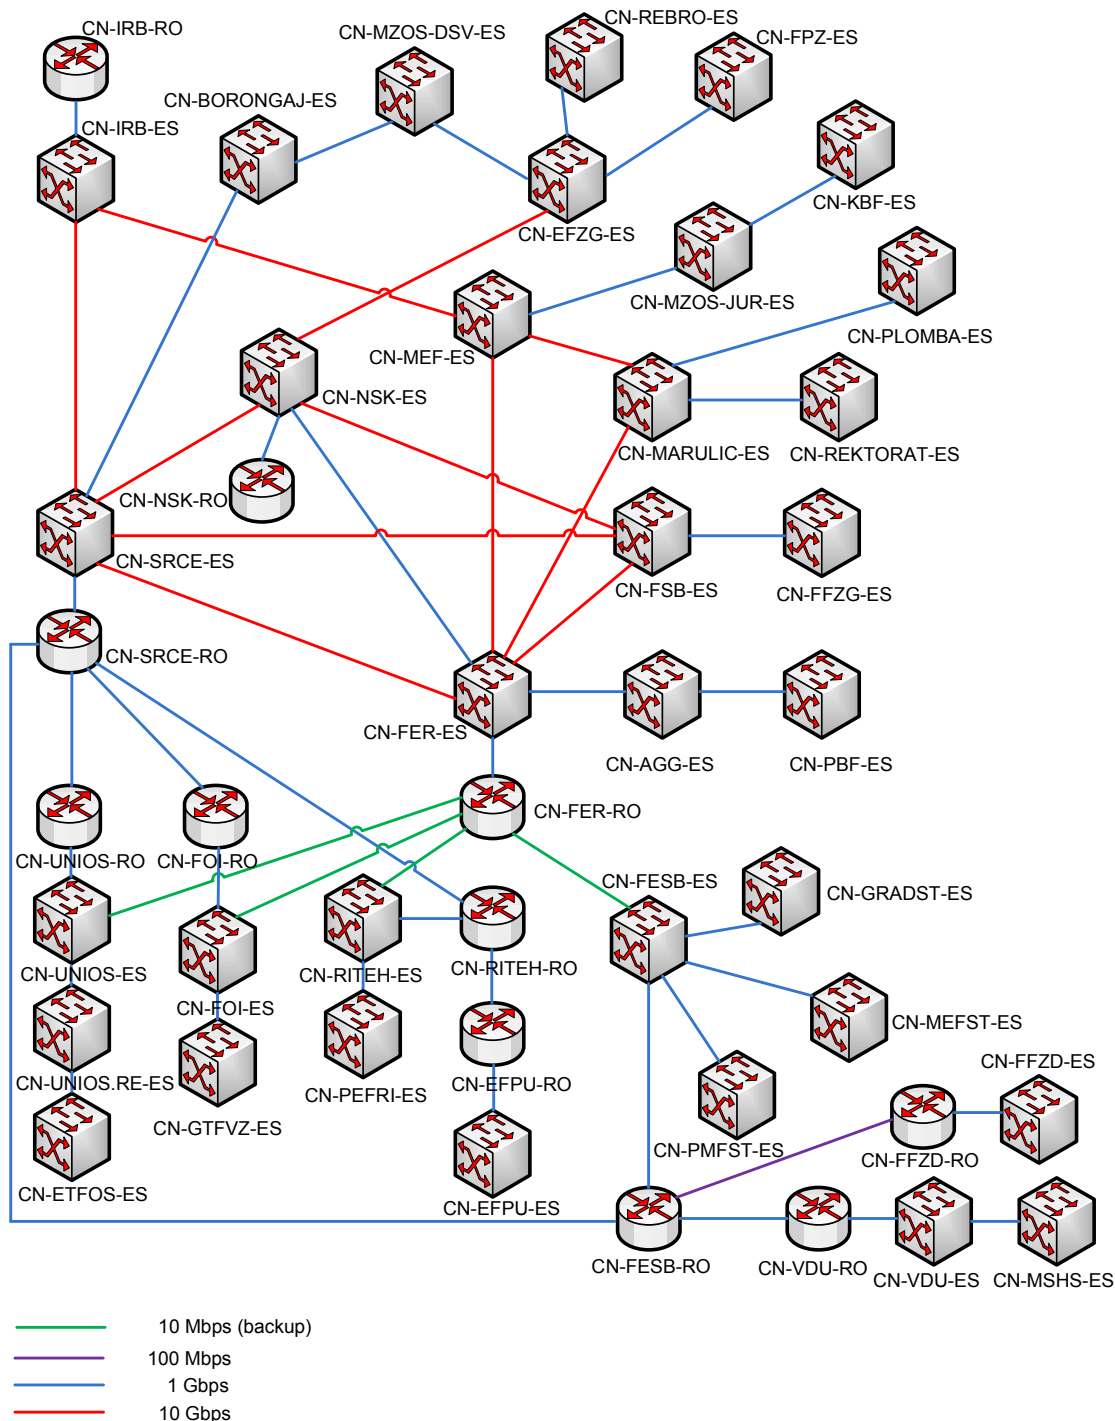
CN-IRB-RO
CN-MZOS-DSV-ES
CN-REBRO-ES
CN-FPZ-ES
CN-BORONGAJ-ES
CN-IRB-ES
CN-KBF-ES
CN-EFZG-ES
CN-MZOS-JUR-ES
CN-PLOMBA-ES
CN-MEF-ES
CN-NSK-ES
CN-MARULIC-ES
CN-REKTORAT-ES
CN-NSK-RO
CN-SRCE-ES
CN-FSB-ES
CN-FFZG-ES
CN-SRCE-RO
CN-FER-ES
CN-AGG-ES
CN-PBF-ES
CN-FER-RO
CN-UNIOS-RO
CN-FOI-RO
CN-FESB-ES
CN-GRADST-ES
CN-UNIOS-ES
CN-RITEH-ES
CN-RITEH-RO
CN-FOI-ES
CN-MEFST-ES
CN-UNIOS.RE-ES
CN-PEFRI-ES
CN-EFPU-RO
CN-FFZD-ES
CN-GTFVZ-ES
CN-PMFST-ES
CN-FFZD-RO
CN-ETFOS-ES
CN-EFPU-ES
CN-FESB-RO
CN-VDU-RO
CN-VDU-ES
CN-MSHS-ES
10 Mbps (backup)
100 Mbps
1 Gbps
10 Gbps